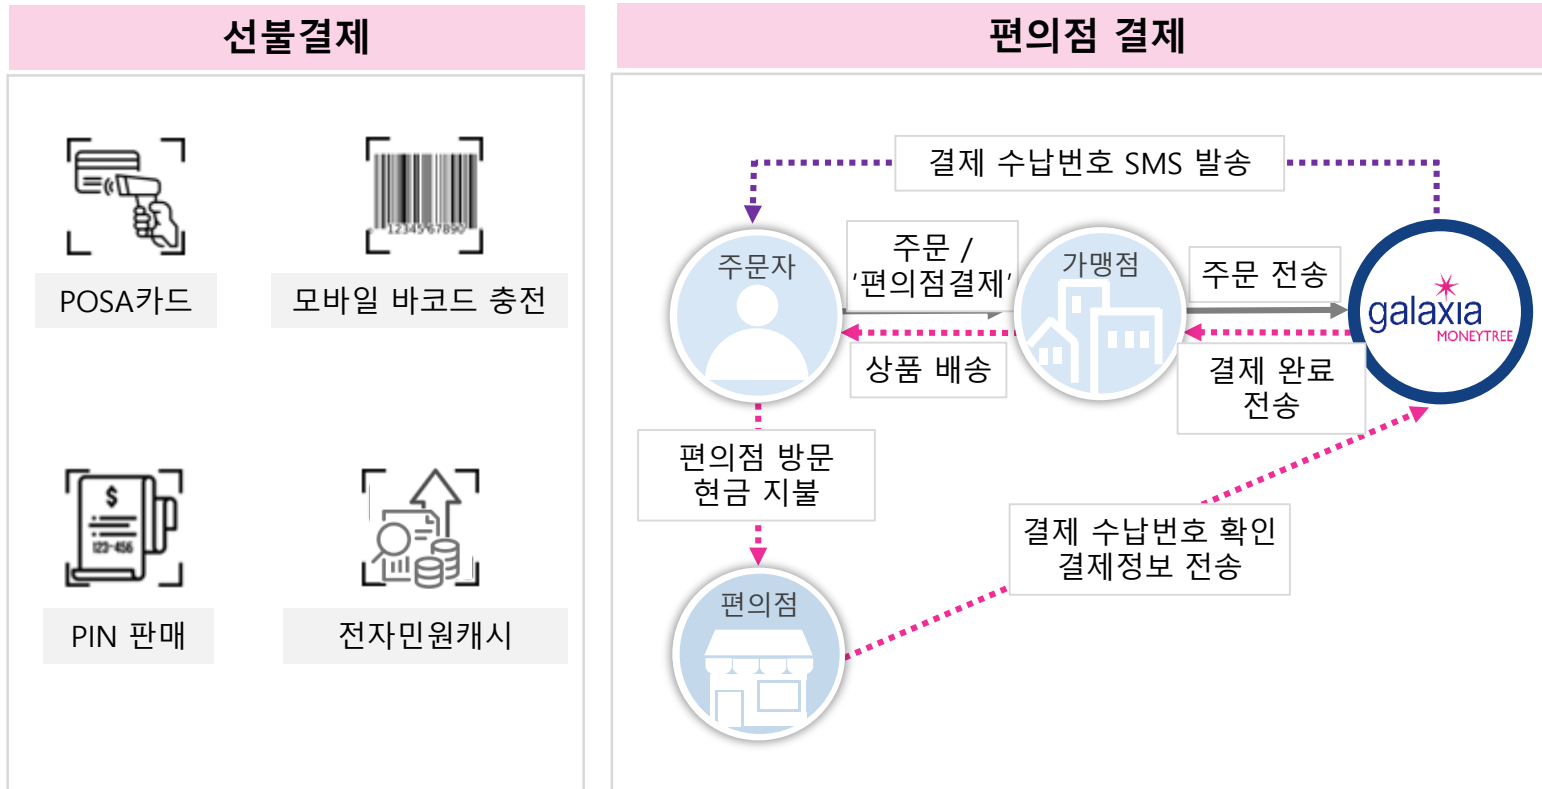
선불결제

POSA카드

12345 67890

모바일 바코드 충전

$

123-456

PIN 판매

전자민원캐시

편의점 결제

결제 수납번호 SMS 발송

주문자

주문 / '편의점결제'

가맹점

주문 전송

galaxia MONEYTREE

상품 배송

결제 완료 전송

편의점 방문 현금 지불

결제 수납번호 확인 결제정보 전송

편의점